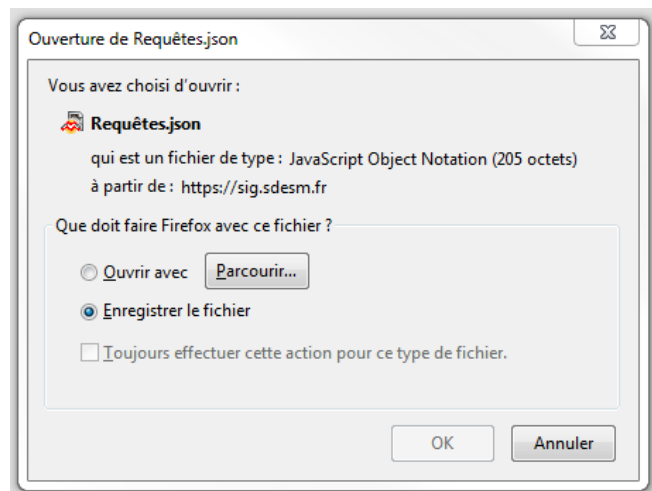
Ouverture de Requêtes.json

Vous avez choisi d'ouvrir :

Requêtes.json

qui est un fichier de type : JavaScript Object Notation (205 octets)

à partir de : https://sig.sdesm.fr

Que doit faire Firefox avec ce fichier ?

Ouvrir avec Parcourir...

Enregistrer le fichier

Toujours effectuer cette action pour ce type de fichier.

OK Annuler